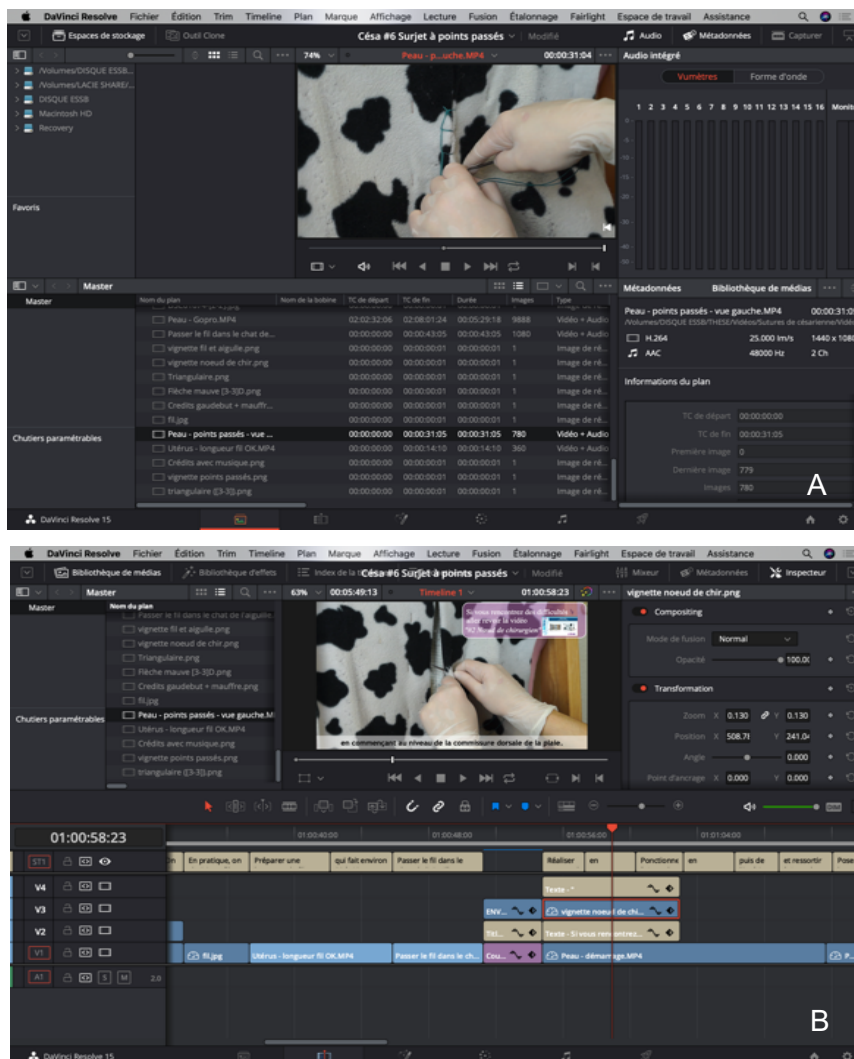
DaVinci Resolve Fichier Édition Trim Timeline Plan Marque Affichage Lecture Fusion Étalonnage Fairlight Espace de travail Assistance

Espaces de stockage Outil Clone Césa #6 Surjet à points passés Modifié Audio Métadonnées Capturer

74% Peau - p...uche.MP4 00:00:31:04 Audio intégré

/Volumes/DISQUE ESSB...
/Volumes/LACIE SHARE/...
DISQUE ESSB
Macintosh HD
Recovery

Favoris

Vumètres Forme d'onde

1 2 3 4 5 6 7 8 9 10 11 12 13 14 15 16 Moni

Master

Master

| Nom du plan | Nom de la bobine | TC de départ | TC de fin | Durée | Images | Type |
|---|---|---|---|---|---|---|
| Peau - Gopro.MP4 | | 02:02:32:06 | 02:08:01:24 | 00:05:29:18 | 9888 | Vidéo + Audio |
| Passer le fil dans le chat de... | | 00:00:00:00 | 00:00:43:05 | 00:00:43:05 | 1080 | Vidéo + Audio |
| vignette fil et aiguille.png | | 00:00:00:00 | 00:00:00:01 | 00:00:00:01 | 1 | Image de ré... |
| vignette noeud de chir.png | | 00:00:00:00 | 00:00:00:01 | 00:00:00:01 | 1 | Image de ré... |
| Triangulaire.png | | 00:00:00:00 | 00:00:00:01 | 00:00:00:01 | 1 | Image de ré... |
| Flèche mauve [3-3]D.png | | 00:00:00:00 | 00:00:00:01 | 00:00:00:01 | 1 | Image de ré... |
| Credits gaudebut + mauffr... | | 00:00:00:00 | 00:00:00:01 | 00:00:00:01 | 1 | Image de ré... |
| fil.jpg | | 00:00:00:00 | 00:00:00:01 | 00:00:00:01 | 1 | Image de ré... |
| Peau - points passés - vue ... | | 00:00:00:00 | 00:00:31:05 | 00:00:31:05 | 780 | Vidéo + Audio |
| Utérus - longueur fil OK.MP4 | | 00:00:00:00 | 00:00:14:10 | 00:00:14:10 | 360 | Vidéo + Audio |
| Crédits avec musique.png | | 00:00:00:00 | 00:00:00:01 | 00:00:00:01 | 1 | Image de ré... |
| vignette points passés.png | | 00:00:00:00 | 00:00:00:01 | 00:00:00:01 | 1 | Image de ré... |
| triangulaire ([3-3]).png | | 00:00:00:00 | 00:00:00:01 | 00:00:00:01 | 1 | Image de ré... |

Chutiers paramétrables

Métadonnées Bibliothèque de médias

Peau - points passés - vue gauche.MP4 00:00:31:0
/Volumes/DISQUE ESSB/THESE/Vidéos/Sutures de césarienne/Vidé
H.264 25.000 Im/s 1440 x 1080
AAC 48000 Hz 2 Ch

Informations du plan

TC de départ 00:00:00:00
TC de fin 00:00:31:05
Première image 0
Dernière image 779
Images 780

A

DaVinci Resolve 15

DaVinci Resolve Fichier Édition Trim Timeline Plan Marque Affichage Lecture Fusion Étalonnage Fairlight Espace de travail Assistance

Bibliothèque de médias Bibliothèque d'effets Index de la Césa #6 Surjet à points passés Modifié Mixeur Métadonnées Inspecteur

Master 63% 00:05:49:13 Timeline 1 01:00:58:23 vignette noeud de chir.png

Master
Nom du plan
Passer le fil dans le chat de l'aiguille
vignette fil et aiguille.png
vignette noeud de chir.png
Triangulaire.png
Flèche mauve [3-3]D.png
Credits gaudebut + mauffr.png
fil.jpg
Peau - points passés - vue gauche.M
Utérus - longueur fil OK.MP4
Crédits avec musique.png
vignette points passés.png
triangulaire ([3-3]).png

Chutiers paramétrables

Si vous rencontrez des difficultés allez revoir la vidéo "#2 Nœud de chirurgien"

en commençant au niveau de la commissure dorsale de la plaie.

Compositing
Mode de fusion Normal
Opacité 100,00
Transformation
Zoom X 0.130 Y 0.130
Position X 508.78 Y 241.04
Angle 0.000
Point d'ancrage X 0.000 Y 0.000

01:00:58:23

01:00:40:00 01:00:48:00 01:00:56:00 01:01:04:00

ST1 En pratique, on Préparer une qui fait environ Passer le fil dans le Réaliser en Ponctionnez en puis de et ressortir Pose

V4 Texte - *
V3 ENV... vignette noeud de chi...
V2 Txt... Texte - Si vous rencontrez...
V1 fil.jpg Utérus - longueur fil OK.MP4 Passer le fil dans le ch... Cou... Peau - démarrage.MP4 P...
A1 S M 2.0

B

DaVinci Resolve 15